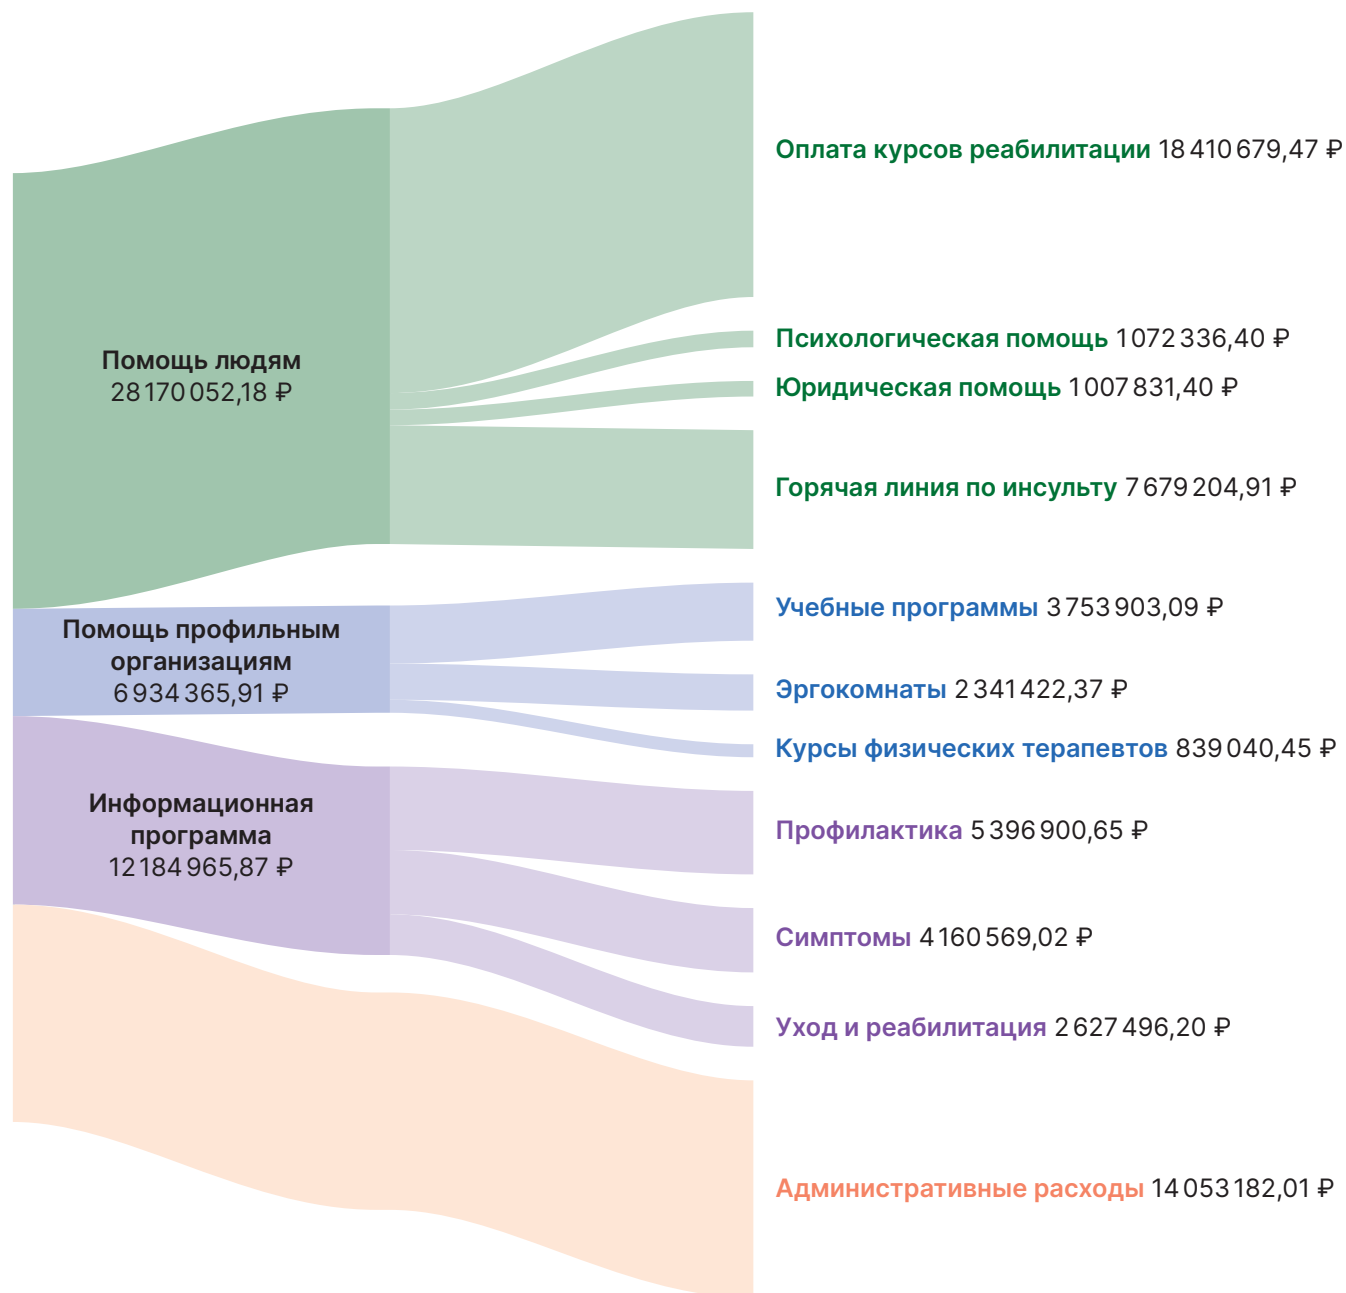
Помощь людям
28 170 052,18 ₽

Помощь профильным организациям
6 934 365,91 ₽

Информационная программа
12 184 965,87 ₽

Оплата курсов реабилитации 18 410 679,47 ₽

Психологическая помощь 1 072 336,40 ₽

Юридическая помощь 1 007 831,40 ₽

Горячая линия по инсульту 7 679 204,91 ₽

Учебные программы 3 753 903,09 ₽

Эргокомнаты 2 341 422,37 ₽

Курсы физических терапевтов 839 040,45 ₽

Профилактика 5 396 900,65 ₽

Симптомы 4 160 569,02 ₽

Уход и реабилитация 2 627 496,20 ₽

Административные расходы 14 053 182,01 ₽